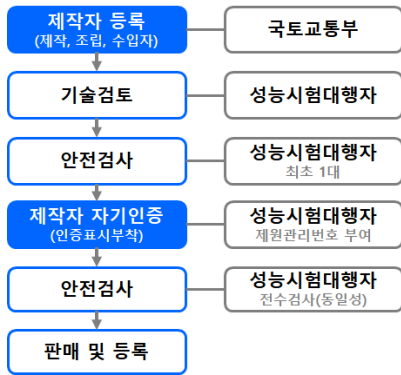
제작자 등록
(제작, 조립, 수입자)

국토교통부

기술검토

성능시험대행자

안전검사

성능시험대행자
최초 1대

제작자 자기인증
(인증표시부착)

성능시험대행자
제원관리번호 부여

안전검사

성능시험대행자
전수검사(동일성)

판매 및 등록